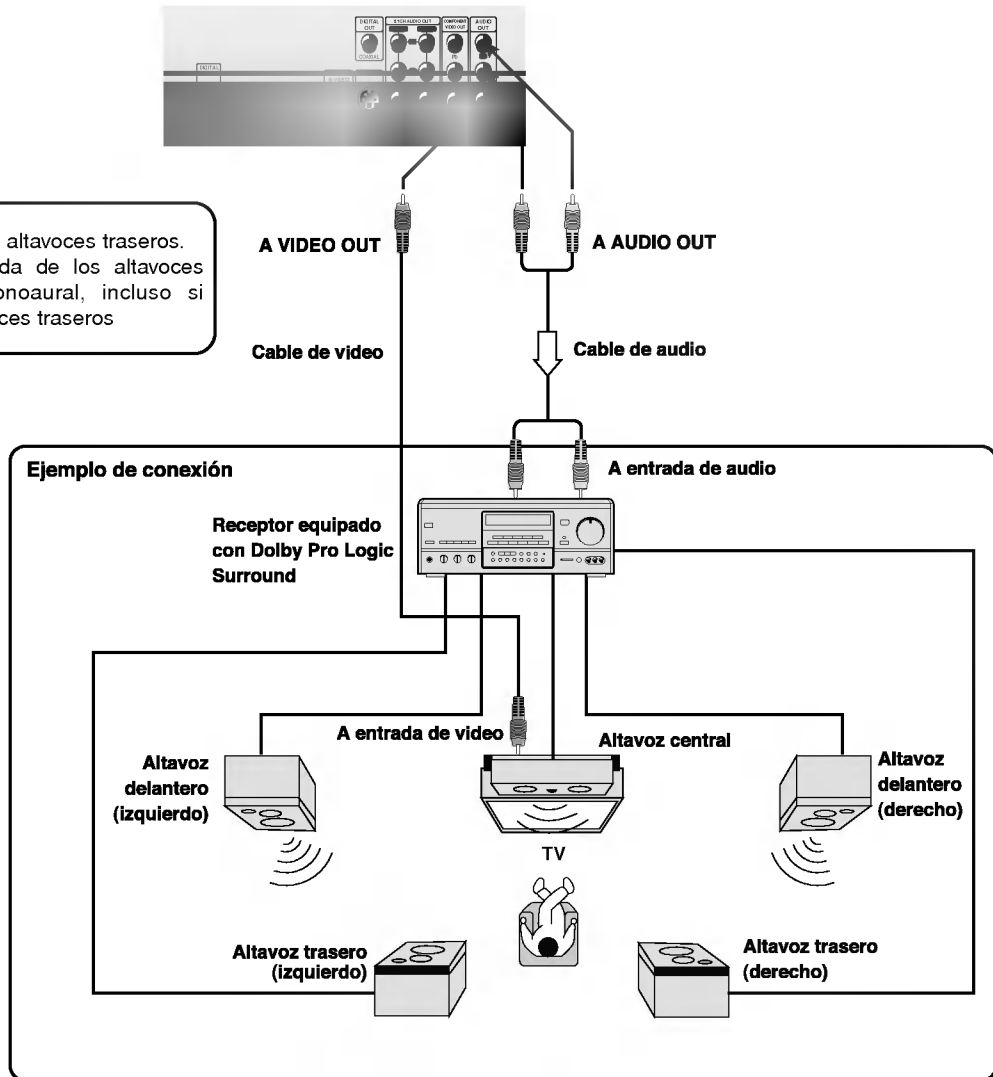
DIGITAL OUT
COAXIAL
5.1CH AUDIO OUT
COMPONENT VIDEO OUT
AUDIO OUT
DIGITAL

altavoces traseros. da de los altavoces onoaural, incluso si ces traseros

A VIDEO OUT

A AUDIO OUT

Cable de video

Cable de audio

Ejemplo de conexión

A entrada de audio

Receptor equipado con Dolby Pro Logic Surround

A entrada de video

Altavoz central

Altavoz delantero (izquierdo)

Altavoz delantero (derecho)

TV

Altavoz trasero (izquierdo)

Altavoz trasero (derecho)